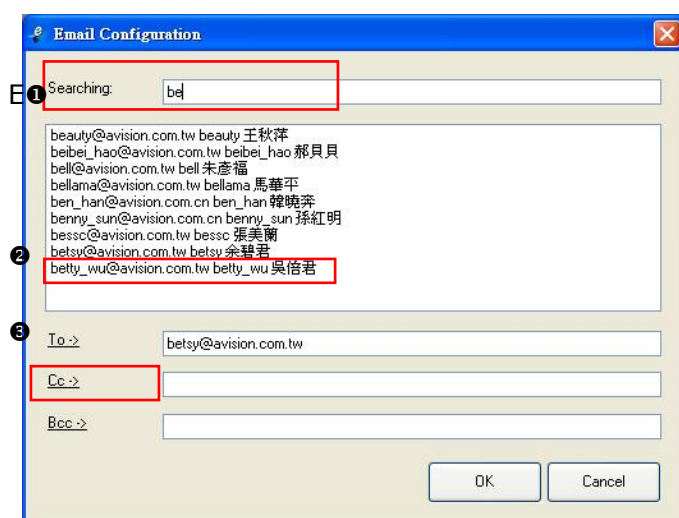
Email Configuration

E❶ Searching: be

beauty@avision.com.tw beauty 王秋萍
beibei_hao@avision.com.tw beibei_hao 郝貝貝
bell@avision.com.tw bell 朱彥福
bellama@avision.com.tw bellama 馬華平
ben_han@avision.com.cn ben_han 韓曉奔
benny_sun@avision.com.cn benny_sun 孫紅明
bessc@avision.com.tw bessc 張美蘭
betsy@avision.com.tw betsy 余碧君
betty_wu@avision.com.tw betty_wu 吳倍君

❷

❸ To -> betsy@avision.com.tw

Cc ->

Bcc ->

OK Cancel